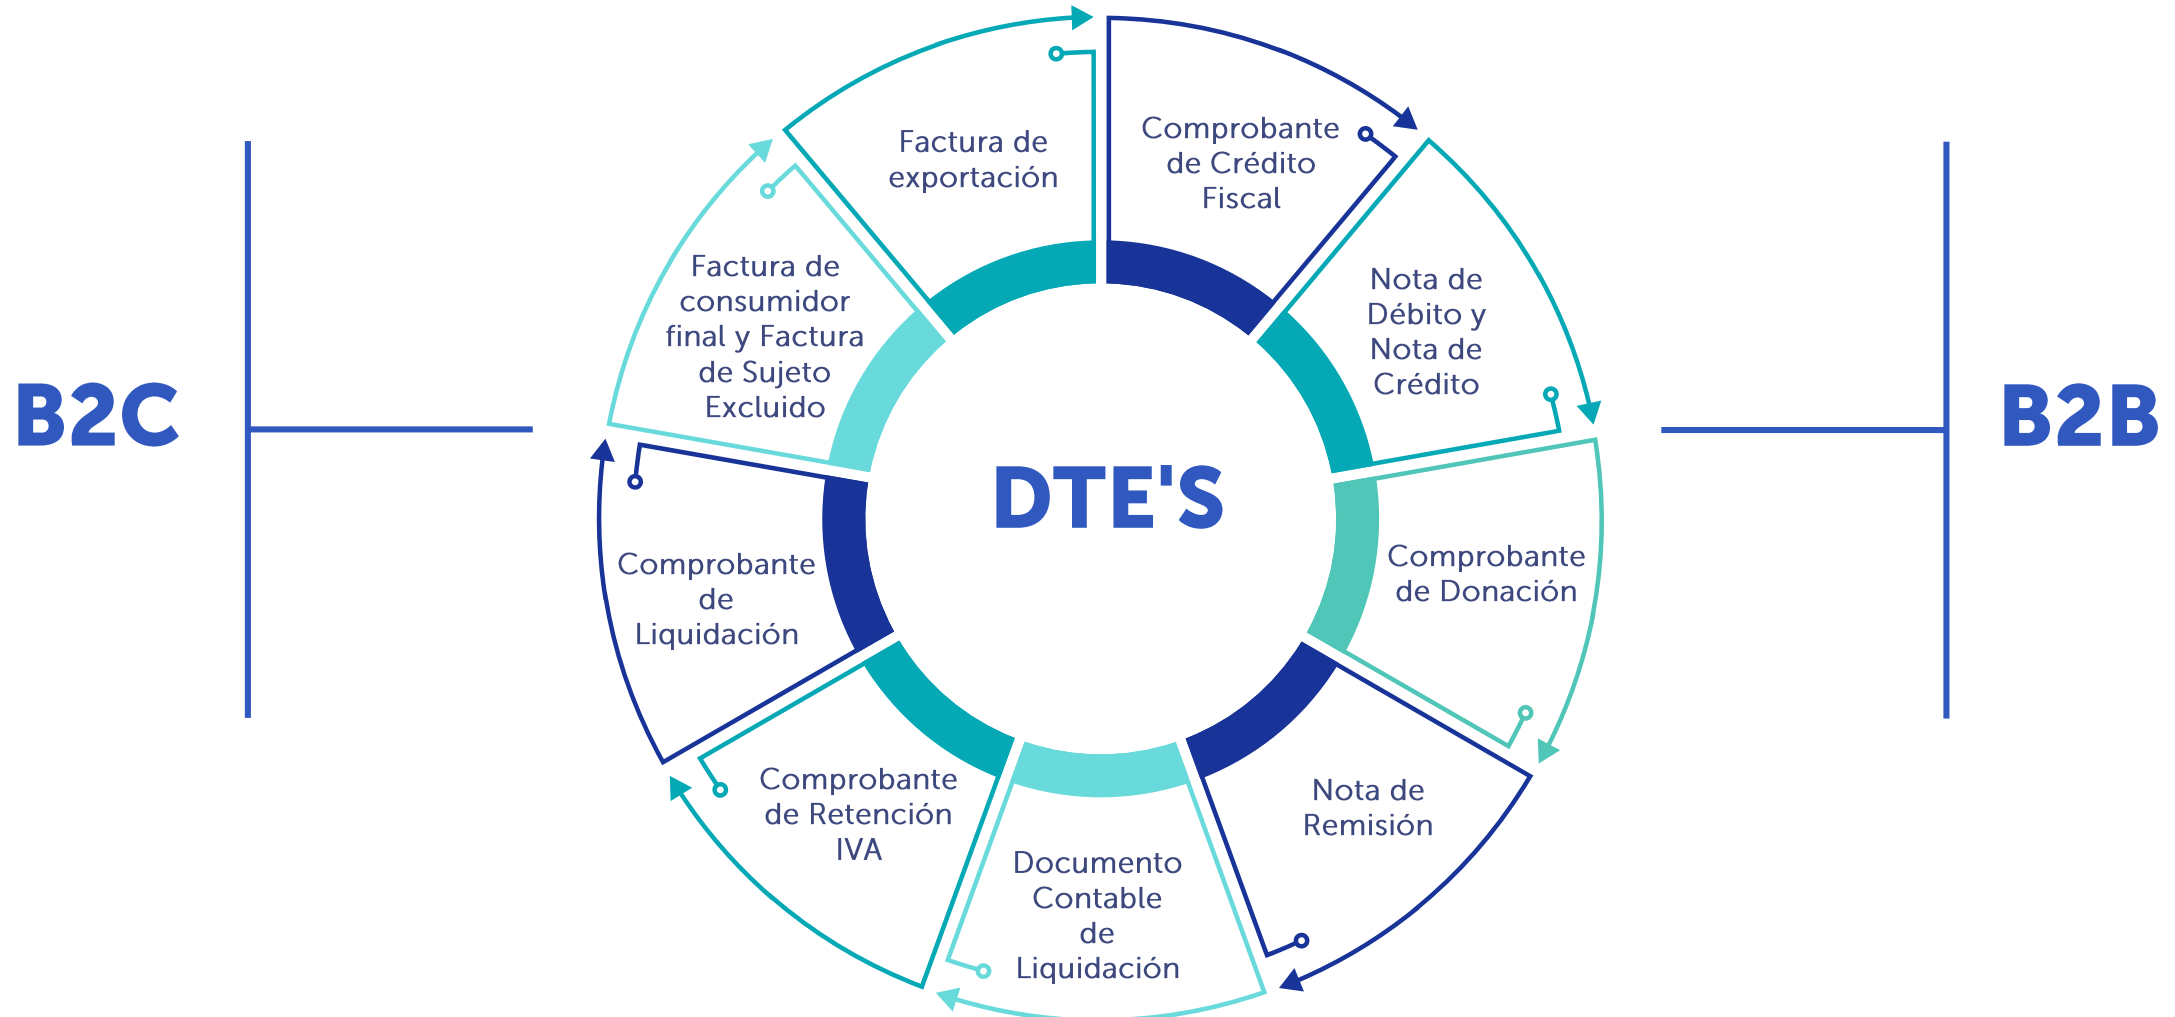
B2C

DTE'S

Factura de exportación

Comprobante de Crédito Fiscal

Nota de Débito y Nota de Crédito

Comprobante de Donación

Nota de Remisión

Documento Contable de Liquidación

Comprobante de Retención IVA

Comprobante de Liquidación

Factura de consumidor final y Factura de Sujeto Excluido

B2B